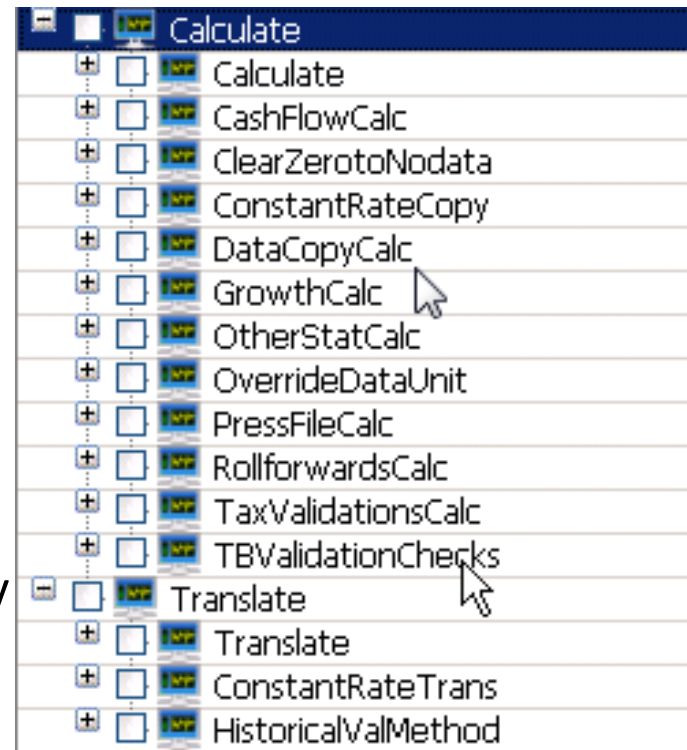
Calculate
Calculate
CashFlowCalc
ClearZerotoNodata
ConstantRateCopy
DataCopyCalc
GrowthCalc
OtherStatCalc
OverrideDataUnit
PressFileCalc
RollforwardsCalc
TaxValidationsCalc
TBValidationChecks
Translate
Translate
ConstantRateTrans
HistoricalValMethod